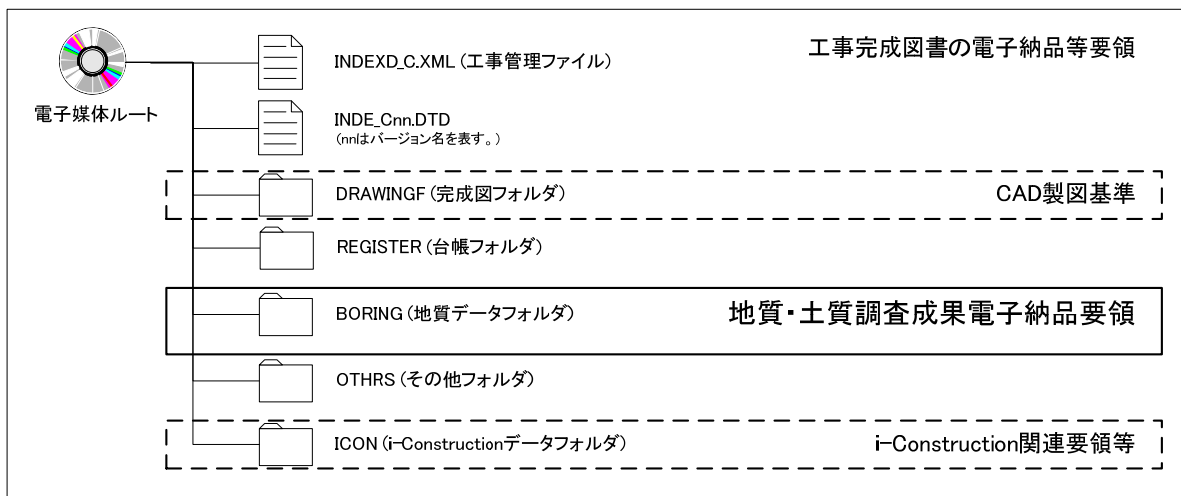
電子媒体ルート

INDEXD_C.XML (工事管理ファイル)

工事完成図書の電子納品等要領

INDE_Cnn.DTD
(nnはバージョン名を表す。)

DRAWINGF (完成図フォルダ)

CAD製図基準

REGISTER (台帳フォルダ)

BORING (地質データフォルダ)

地質・土質調査成果電子納品要領

OTHRS (その他フォルダ)

ICON (i-Constructionデータフォルダ)

i-Construction関連要領等